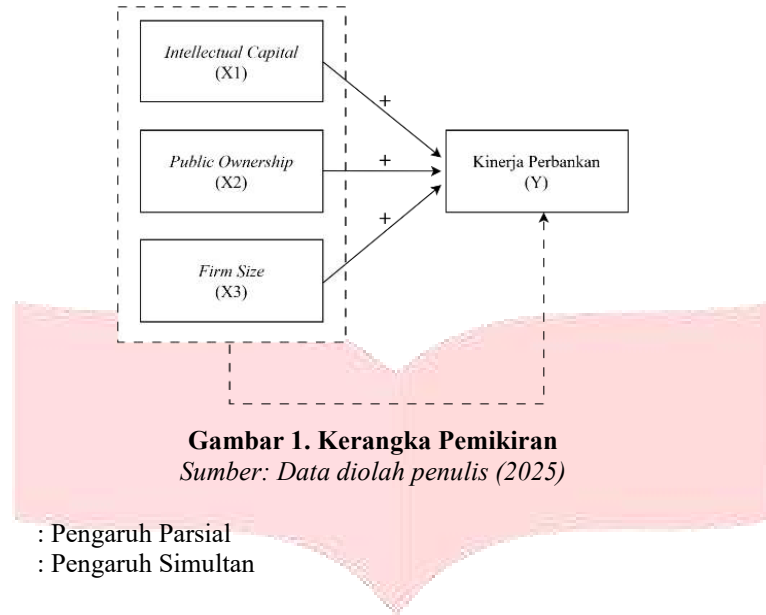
Intellectual Capital
(X1)

Public Ownership
(X2)

Firm Size
(X3)

+

+

+

Kinerja Perbankan
(Y)

**Gambar 1. Kerangka Pemikiran**
*Sumber: Data diolah penulis (2025)*

: Pengaruh Parsial
: Pengaruh Simultan